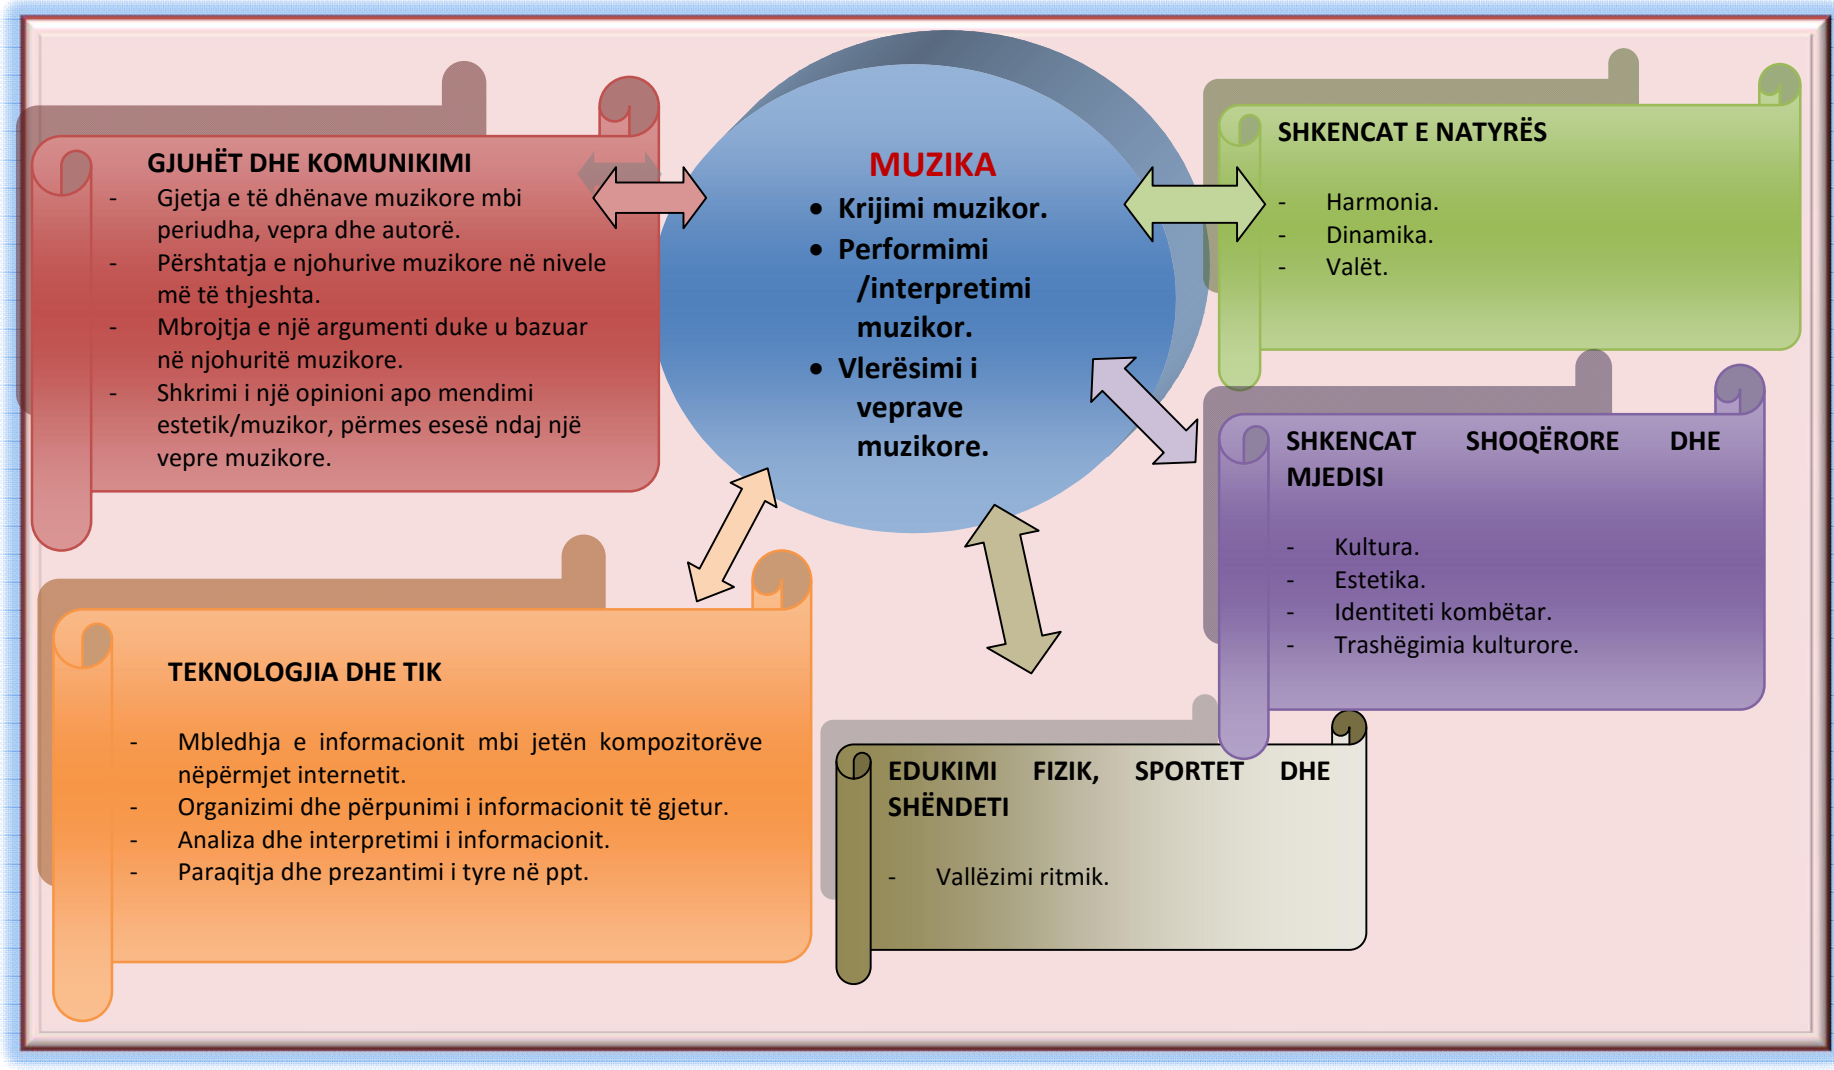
GJUHËT DHE KOMUNIKIMI
- Gjetja e të dhënave muzikore mbi periudha, vepra dhe autorë.
- Përshtatja e njohurive muzikore në nivele më të thjeshta.
- Mbrojtja e një argumenti duke u bazuar në njohuritë muzikore.
- Shkrimi i një opinioni apo mendimi estetik/muzikor, përmes esesë ndaj një vepre muzikore.

MUZIKA
- Krijimi muzikor.
- Performimi /interpretimi muzikor.
- Vlerësimi i veprave muzikore.

SHKENCAT E NATYRËS
- Harmonia.
- Dinamika.
- Valët.

SHKENCAT SHOQËRORE DHE MJEDISI
- Kultura.
- Estetika.
- Identiteti kombëtar.
- Trashëgimia kulturore.

TEKNOLOGJIA DHE TIK
- Mbledhja e informacionit mbi jetën kompozitorëve nëpërmjet internetit.
- Organizimi dhe përpunimi i informacionit të gjetur.
- Analiza dhe interpretimi i informacionit.
- Paraqitja dhe prezantimi i tyre në ppt.

EDUKIMI FIZIK, SPORTET DHE SHËNDETI
- Vallëzimi ritmik.